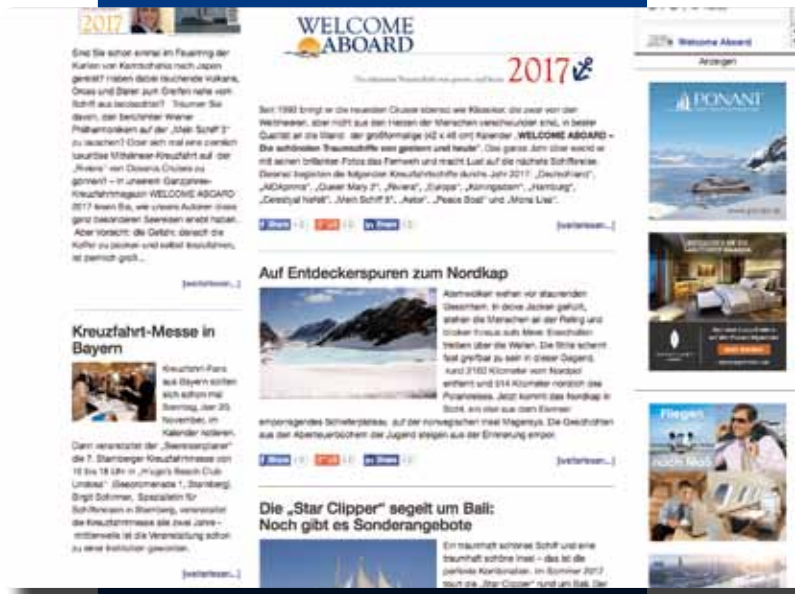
2017

Sind Sie schon einmal im Feuerring der Kurilen vor Kamtschatka nach Japan gereist? Haben dabei rauchende Vulkane, Orcas und Bären zum Greifen nahe vom Schiff aus beobachtet? Träumen Sie davon, den berühmten Wiener Philharmonikern auf der „Mein Schiff 3" zu zuschauen? Oder ein mal eine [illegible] luxuriöse Mittelmeer-Kreuzfahrt auf der „Riviera" von Oceania Cruises zu gönnen? – In unserem Ganzjahres-Kreuzfahrtmagazin WELCOME ABOARD 2017 lesen Sie, wie unsere Autoren diese ganz besonderen Seereisen erlebt haben. Aber Vorsicht: die Gefahr, danach die Koffer zu packen und selbst loszufahren, ist ziemlich groß...

[weiterlesen...]

Kreuzfahrt-Messe in Bayern

Kreuzfahrt-Fans aus Bayern sollten sich schon mal Samstag, den 20. November, im Kalender notieren. Dann veranstaltet der „Seereisenplaner" die 7. Starnberger Kreuzfahrtmesse von 10 bis 18 Uhr in „Hugo's Beach Club Undosa" (Seepromenade 1, Starnberg). Birgit Schirmer, Spezialistin für Schiffsreisen in Starnberg, veranstaltet die Kreuzfahrtmesse alle zwei Jahre – mittlerweile ist die Veranstaltung schon zu einer kleinen Institution geworden.

[weiterlesen...]

WELCOME ABOARD 2017

Seit 1998 bringt er die neuesten Cruises ebenso wie Klassiker, die zwar von den Weltmeeren, aber nicht aus den Herzen der Menschen verschwunden sind, in bester Qualität an die Wand: der großformatige (42 x 48 cm) Kalender „WELCOME ABOARD – Die schönsten Traumschiffe von gestern und heute". Das ganze Jahr über sorgt er mit seinen brillanten Fotos das Fernweh und macht Lust auf die nächste Schiffsreise. Diesmal begleiten die folgenden Kreuzfahrtschiffe durchs Jahr 2017: „Deutschland", „AIDAprima", „Queen Mary 2", „Riviera", „Europa", „Königsdam", „Hamburg", „Celebrity Reflection", „Mein Schiff 5", „Astor", „Peace Boat" und „Mona Lisa".

Share 0 | G+1 0 | in Share 0

[weiterlesen...]

Auf Entdeckerspuren zum Nordkap

Atemwolken stehen vor staunenden Gesichtern. In dicke Jacken gehüllt, stehen die Menschen an der Reling und blicken hinaus aufs Meer. Eisschollen treiben über die Wellen. Die Stille scheint fast greifbar zu sein in dieser Gegend. Rund 2160 Kilometer vom Nordpol entfernt und 514 Kilometer nördlich des Polarkreises. Jetzt kommt das Nordkap in Sicht, ein steil aus dem Eismeer emporragendes Schieferplateau, auf der norwegischen Insel Magerøya. Die Geschichten aus der Abenteuerbüchern der Jugend steigen aus der Erinnerung empor.

Share 0 | G+1 0 | in Share 0

[weiterlesen...]

Die „Star Clipper" segelt um Bali: Noch gibt es Sonderangebote

Ein traumhaft schönes Schiff und eine traumhaft schöne Insel – das ist die perfekte Kombination. Im Sommer 2017 tourt die „Star Clipper" rund um Bali. Der

Welcome Aboard

Anzeigen

PONANT

Fliegen

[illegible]